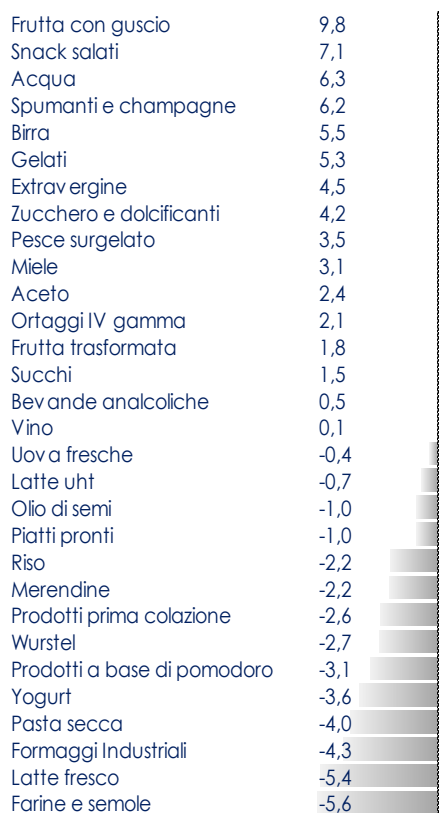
| | |
|---|---|
| Frutta con guscio | 9,8 |
| Snack salati | 7,1 |
| Acqua | 6,3 |
| Spumanti e champagne | 6,2 |
| Birra | 5,5 |
| Gelati | 5,3 |
| Extravergine | 4,5 |
| Zucchero e dolcificanti | 4,2 |
| Pesce surgelato | 3,5 |
| Miele | 3,1 |
| Aceto | 2,4 |
| Ortaggi IV gamma | 2,1 |
| Frutta trasformata | 1,8 |
| Succhi | 1,5 |
| Bevande analcoliche | 0,5 |
| Vino | 0,1 |
| Uova fresche | -0,4 |
| Latte uht | -0,7 |
| Olio di semi | -1,0 |
| Piatti pronti | -1,0 |
| Riso | -2,2 |
| Merendine | -2,2 |
| Prodotti prima colazione | -2,6 |
| Wurstel | -2,7 |
| Prodotti a base di pomodoro | -3,1 |
| Yogurt | -3,6 |
| Pasta secca | -4,0 |
| Formaggi Industriali | -4,3 |
| Latte fresco | -5,4 |
| Farine e semole | -5,6 |